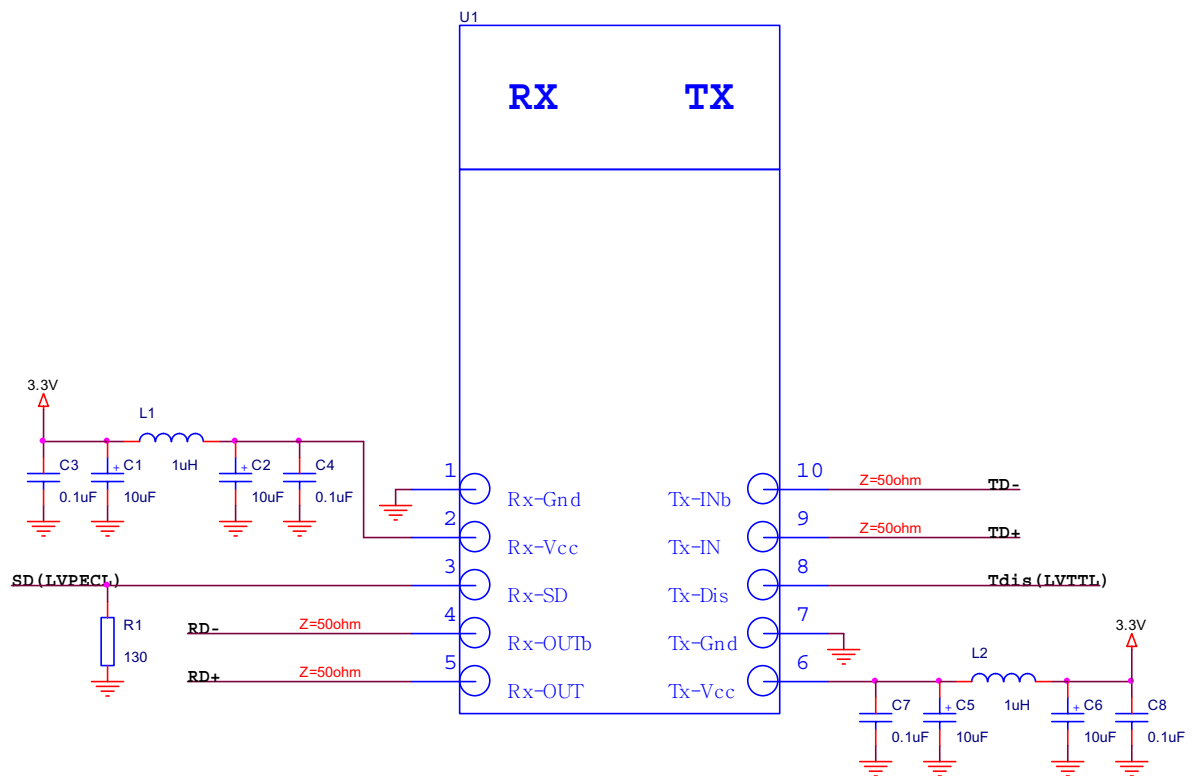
U1

RX TX

3.3V

L1

C3 C1 1uH C2 C4

0.1uF 10uF 10uF 0.1uF

1 Rx-Gnd
2 Rx-Vcc
3 Rx-SD
4 Rx-OUTb
5 Rx-OUT

SD(LVPECL)

R1
130

RD- Z=50ohm
RD+ Z=50ohm

10 Tx-INb Z=50ohm TD-
9 Tx-IN Z=50ohm TD+
8 Tx-Dis Tdis(LVTTL)
7 Tx-Gnd
6 Tx-Vcc

3.3V

L2

C7 C5 1uH C6 C8

0.1uF 10uF 10uF 0.1uF